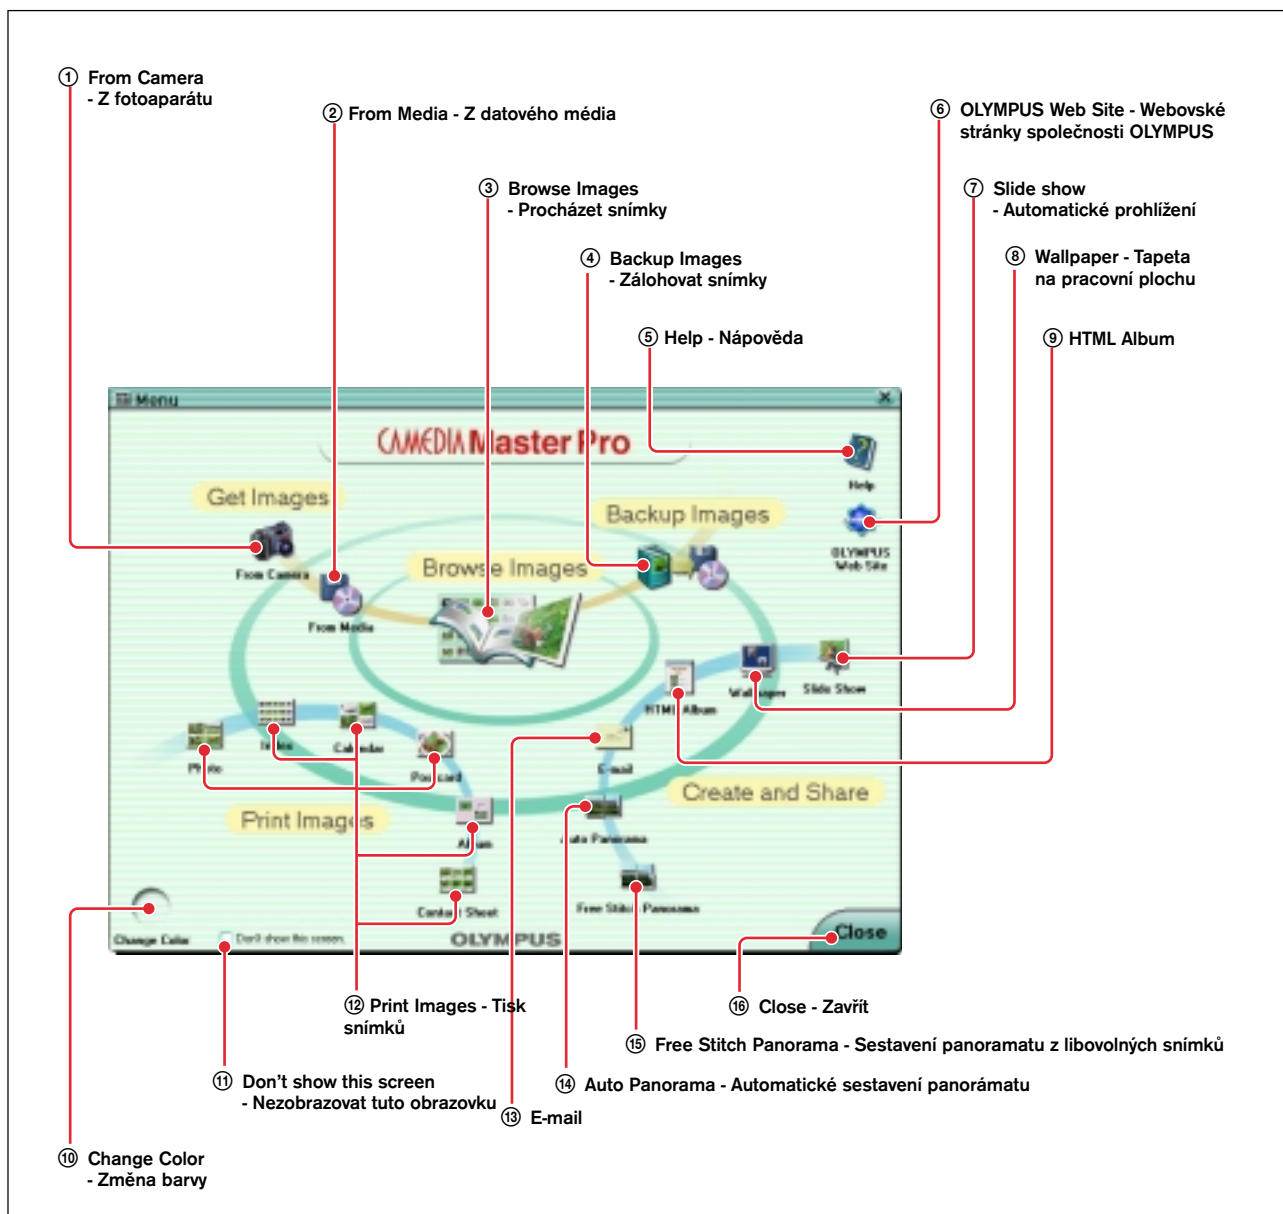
① From Camera - Z fotoaparátu

② From Media - Z datového média

③ Browse Images - Procházet snímky

④ Backup Images - Zálohovat snímky

⑤ Help - Nápověda

⑥ OLYMPUS Web Site - Webovské stránky společnosti OLYMPUS

⑦ Slide show - Automatické prohlížení

⑧ Wallpaper - Tapeta na pracovní plochu

⑨ HTML Album

Menu

CAMEDIA Master Pro

Get Images

Backup Images

Browse Images

Help

OLYMPUS Web Site

From Camera

From Media

Wallpaper

Slide Show

HTML Album

Index

Calendar

Photo

Postcard

E-mail

Create and Share

Print Images

Album

Auto Panorama

Contact Sheet

Free Stitch Panorama

Change Color

Don't show this screen

OLYMPUS

Close

⑫ Print Images - Tisk snímků

⑯ Close - Zavřít

⑮ Free Stitch Panorama - Sestavení panoramatu z libovolných snímků

⑪ Don't show this screen - Nezobrazovat tuto obrazovku

⑭ Auto Panorama - Automatické sestavení panorámatu

⑬ E-mail

⑩ Change Color - Změna barvy